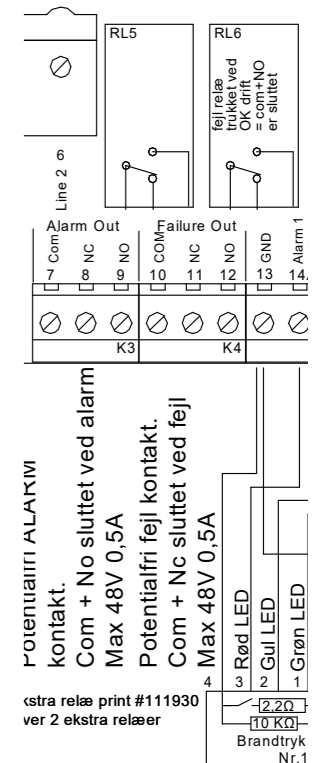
RL5
RL6
fejl relæ trukket ved OK drift = com+NO er sluttet
6
Line 2
Alarm Out
Failure Out
Com
NC
NO
COM
NC
NO
GND
Alarm 1
7
8
9
10
11
12
13
14
K3
K4
Potentialfri ALARM kontakt.
Com + No sluttet ved alarm
Max 48V 0,5A
Potentialfri fejl kontakt.
Com + Nc sluttet ved fejl
Max 48V 0,5A
Rød LED
Gul LED
Grøn LED
4
3
2
1
kstra relæ print #111930
ver 2 ekstra relæer
2,2Ω
10 KΩ
Brandtryk
Nr.1